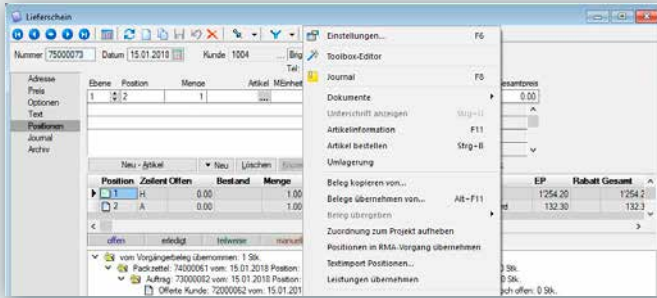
Lieferschein

Nummer 75000073 Datum 15.01.2018 Kunde 1004 Brig

Tel

Adresse
Preis
Optionen
Text
Positionen
Journal
Archiv

Ebene Position Menge Artikel MEinheit
1 2 1 ...

Gesamtpreis
0.00

Neu - Artikel Neu Löschen

| Position | Zeilent | Offen | Bestand | Menge |
|---|---|---|---|---|
| 1 | H | | 0.00 | 1.00 |
| 2 | A | | 0.00 | 1.00 |

| EP | Rabatt | Gesamt |
|---|---|---|
| 1'254.20 | | 1'254.2 |
| 132.30 | | 132.3 |

offen erledigt teilweise manuell

vom Vorgängerbeleg übernommen: 1 Stk.
Packzettel: 74000061 vom: 15.01.2018 Position:
Auftrag: 73000082 vom: 15.01.2018 Position:
Offerte Kunde: 72000062 vom: 15.01.2018

0 Stk.
0 Stk.
och offen: 0 Stk.

Einstellungen... F6
Toolbox-Editor
Journal F8
Dokumente
Unterschrift anzeigen Strg+U
Artikelinformation F11
Artikel bestellen Strg+B
Umlagerung
Beleg kopieren von...
Belege übernehmen von... Alt+F11
Beleg übergeben
Zuordnung zum Projekt aufheben
Positionen in RMA-Vorgang übernehmen
Textimport Positionen...
Leistungen übernehmen